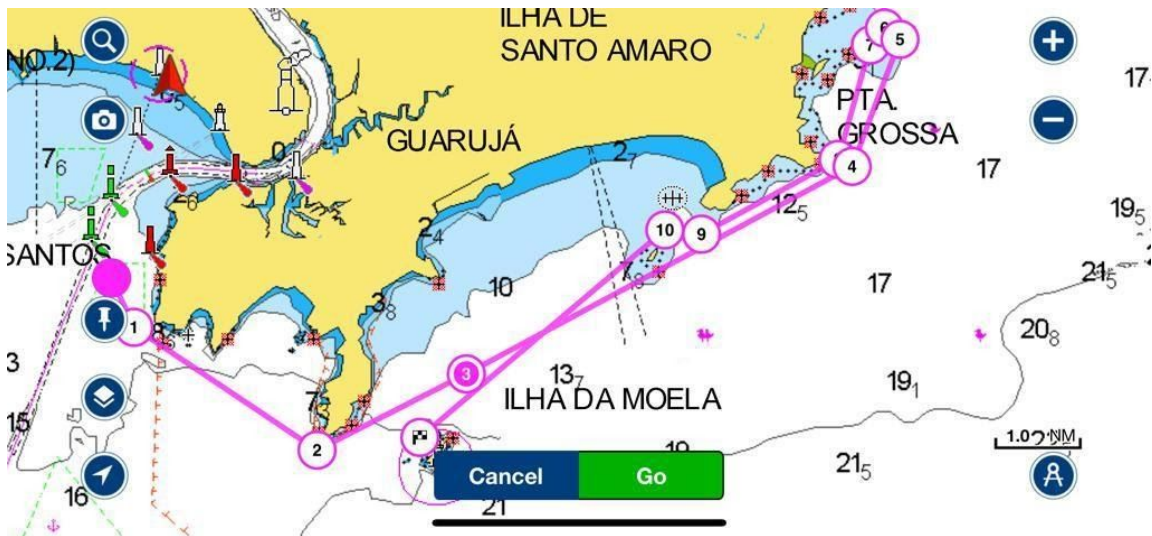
NO.2)

ILHA DE SANTO AMARO

GUARUJÁ

PTA. GROSSA

SANTOS

ILHA DA MOELA

$7_6$

$2_7$

$2_4$

$3_8$

10

$12_5$

17

17

$19_5$

$21_5$

$20_8$

$19_1$

$13_7$

$21_5$

19

21

16

15

3

17

0

5

6

$7$

1

2

3

4

5

6

7

9

10

$1.0$ NM

Cancel

Go